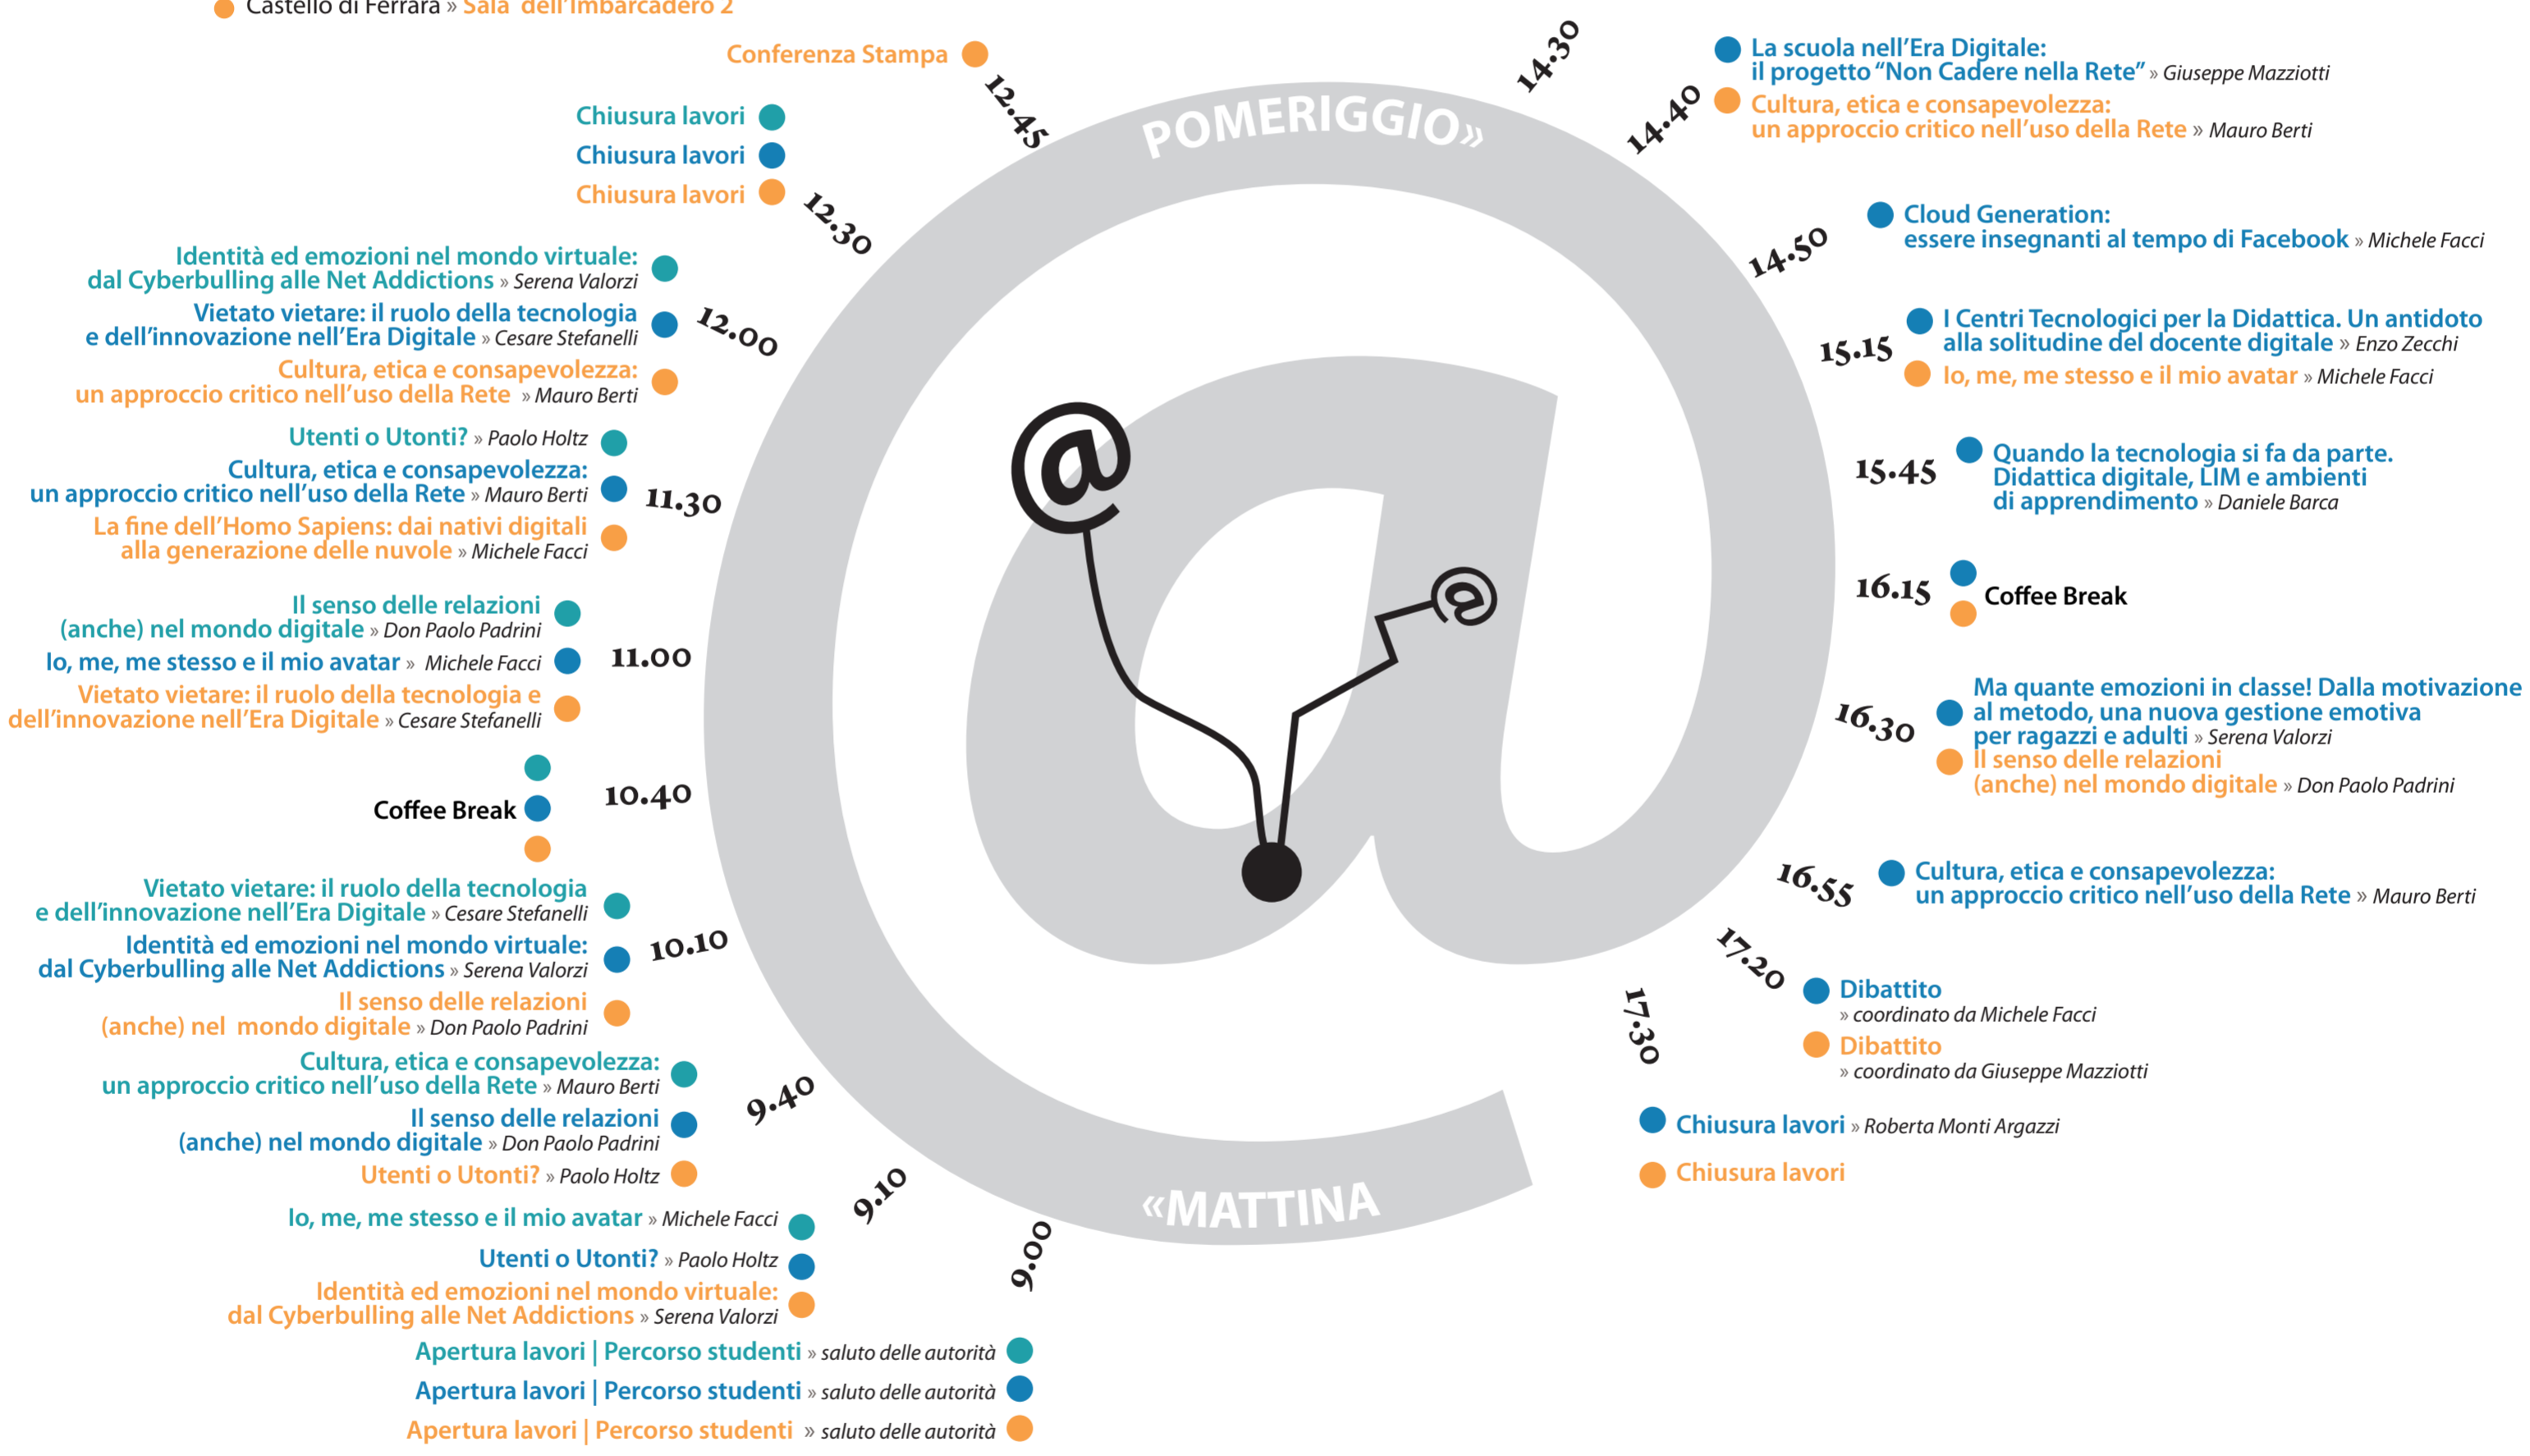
Castello di Ferrara » Sala dell'Imbarcadero 2

Conferenza Stampa 12.45

Chiusura lavori
Chiusura lavori
Chiusura lavori 12.30

Identità ed emozioni nel mondo virtuale: dal Cyberbulling alle Net Addictions » Serena Valorzi
Vietato vietare: il ruolo della tecnologia e dell'innovazione nell'Era Digitale » Cesare Stefanelli 12.00
Cultura, etica e consapevolezza: un approccio critico nell'uso della Rete » Mauro Berti

Utenti o Utonti? » Paolo Holtz
Cultura, etica e consapevolezza: un approccio critico nell'uso della Rete » Mauro Berti 11.30
La fine dell'Homo Sapiens: dai nativi digitali alla generazione delle nuvole » Michele Facci

Il senso delle relazioni (anche) nel mondo digitale » Don Paolo Padrini
Io, me, me stesso e il mio avatar » Michele Facci 11.00
Vietato vietare: il ruolo della tecnologia e dell'innovazione nell'Era Digitale » Cesare Stefanelli

Coffee Break 10.40

Vietato vietare: il ruolo della tecnologia e dell'innovazione nell'Era Digitale » Cesare Stefanelli
Identità ed emozioni nel mondo virtuale: dal Cyberbulling alle Net Addictions » Serena Valorzi 10.10
Il senso delle relazioni (anche) nel mondo digitale » Don Paolo Padrini

Cultura, etica e consapevolezza: un approccio critico nell'uso della Rete » Mauro Berti
Il senso delle relazioni (anche) nel mondo digitale » Don Paolo Padrini 9.40
Utenti o Utonti? » Paolo Holtz

Io, me, me stesso e il mio avatar » Michele Facci 9.10
Utenti o Utonti? » Paolo Holtz
Identità ed emozioni nel mondo virtuale: dal Cyberbulling alle Net Addictions » Serena Valorzi

Apertura lavori | Percorso studenti » saluto delle autorità 9.00
Apertura lavori | Percorso studenti » saluto delle autorità
Apertura lavori | Percorso studenti » saluto delle autorità

POMERIGGIO»

«MATTINA

14.30 La scuola nell'Era Digitale: il progetto "Non Cadere nella Rete" » Giuseppe Mazziotti
14.40 Cultura, etica e consapevolezza: un approccio critico nell'uso della Rete » Mauro Berti

14.50 Cloud Generation: essere insegnanti al tempo di Facebook » Michele Facci

15.15 I Centri Tecnologici per la Didattica. Un antidoto alla solitudine del docente digitale » Enzo Zecchi
Io, me, me stesso e il mio avatar » Michele Facci

15.45 Quando la tecnologia si fa da parte. Didattica digitale, LIM e ambienti di apprendimento » Daniele Barca

16.15 Coffee Break

16.30 Ma quante emozioni in classe! Dalla motivazione al metodo, una nuova gestione emotiva per ragazzi e adulti » Serena Valorzi
Il senso delle relazioni (anche) nel mondo digitale » Don Paolo Padrini

16.55 Cultura, etica e consapevolezza: un approccio critico nell'uso della Rete » Mauro Berti

17.20 Dibattito » coordinato da Michele Facci
Dibattito » coordinato da Giuseppe Mazziotti

17.30 Chiusura lavori » Roberta Monti Argazzi
Chiusura lavori